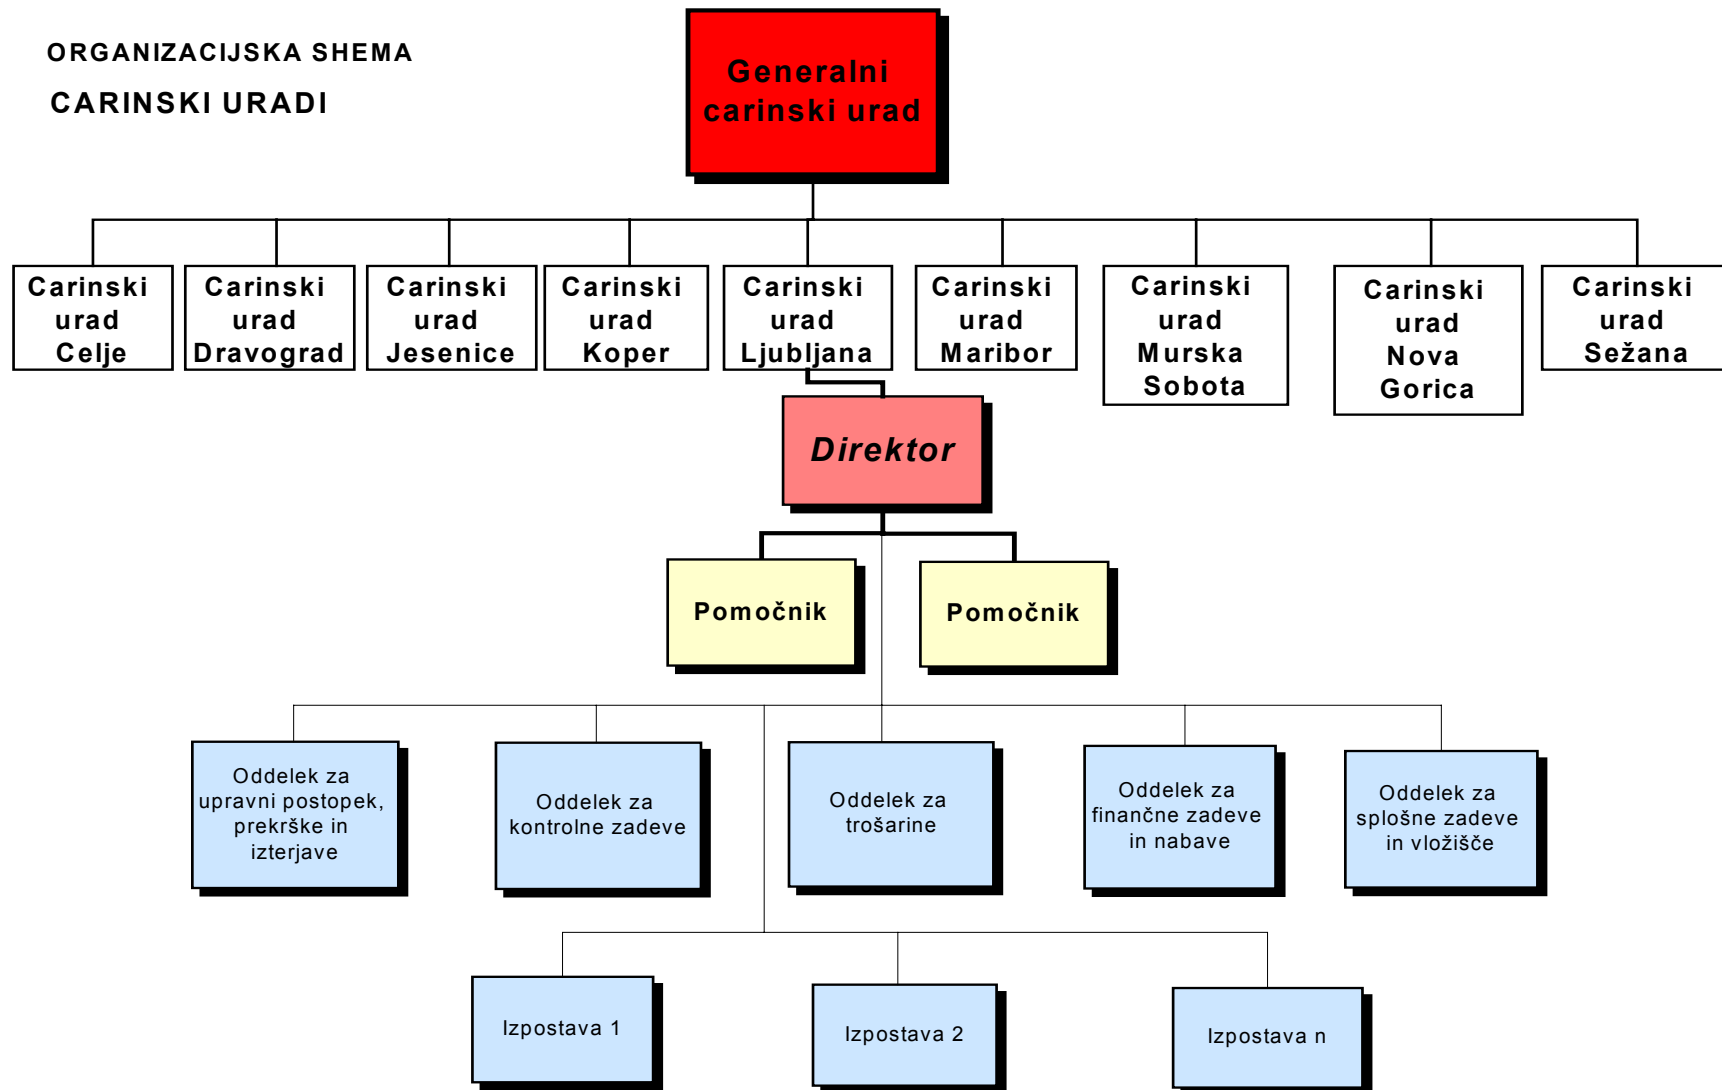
ORGANIZACIJSKA SHEMA

CARINSKI URADI

Generalni carinski urad

Carinski urad Celje

Carinski urad Dravograd

Carinski urad Jesenice

Carinski urad Koper

Carinski urad Ljubljana

Carinski urad Maribor

Carinski urad Murska Sobota

Carinski urad Nova Gorica

Carinski urad Sežana

Direktor

Pomočnik

Pomočnik

Oddelek za upravni postopek, prekrške in izterjave

Oddelek za kontrolne zadeve

Oddelek za trošarine

Oddelek za finančne zadeve in nabave

Oddelek za splošne zadeve in vložišče

Izpostava 1

Izpostava 2

Izpostava n